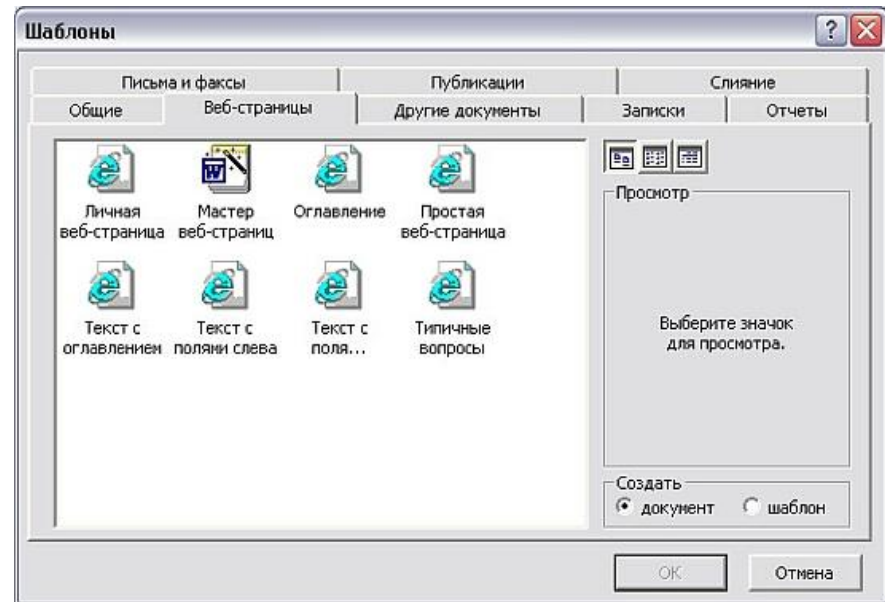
Шаблоны

?

Письма и факсы
Публикации
Слияние
Общие
Веб-страницы
Другие документы
Записки
Отчеты

Личная веб-страница
Мастер веб-страниц
Оглавление
Простая веб-страница
Текст с оглавлением
Текст с полями слева
Текст с поля...
Типичные вопросы

Просмотр

Выберите значок для просмотра.

Создать
документ
шаблон

OK
Отмена